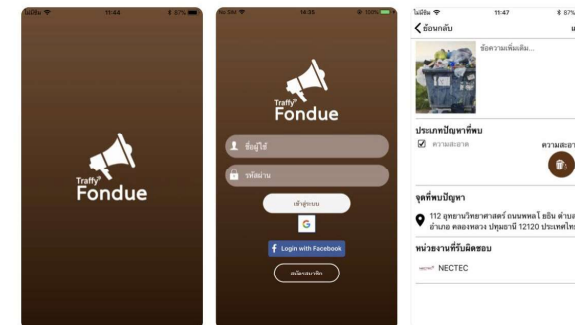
ไม่มีซิม 11:44 87%

Traffy Fondue

11:35 100%

Traffy Fondue

ชื่อผู้ใช้

รหัสผ่าน

เข้าสู่ระบบ

G

Login with Facebook

สมัครสมาชิก

ไม่มีซิม 11:47 87%

ย้อนกลับ

ข้อความเพิ่มเติม...

ประเภทปัญหาที่พบ

ความสะอาด

ความสะอา

จุดที่พบปัญหา

112 อุทยานวิทยาศาสตร์ ถนนพหลโยธิน ตำบล อำเภอ คลองหลวง ปทุมธานี 12120 ประเทศไท

หน่วยงานที่รับผิดชอบ

NECTEC